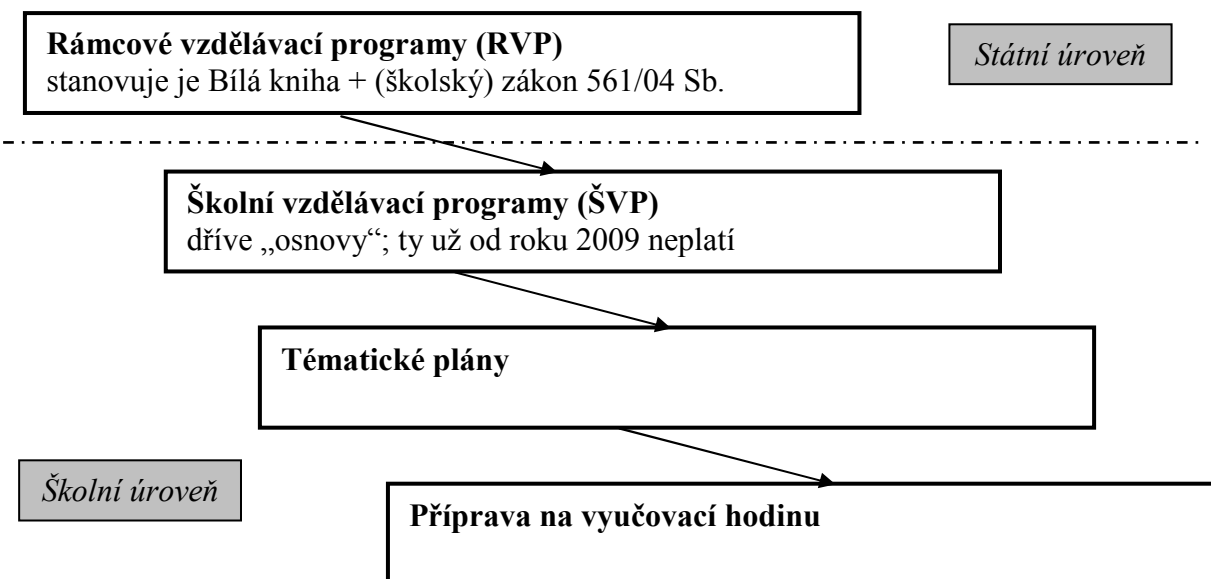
**Rámcové vzdělávací programy (RVP)**
stanovuje je Bílá kniha + (školský) zákon 561/04 Sb.

*Státní úroveň*

**Školní vzdělávací programy (ŠVP)**
dříve „osnovy“; ty už od roku 2009 neplatí

**Tématické plány**

*Školní úroveň*

**Příprava na vyučovací hodinu**